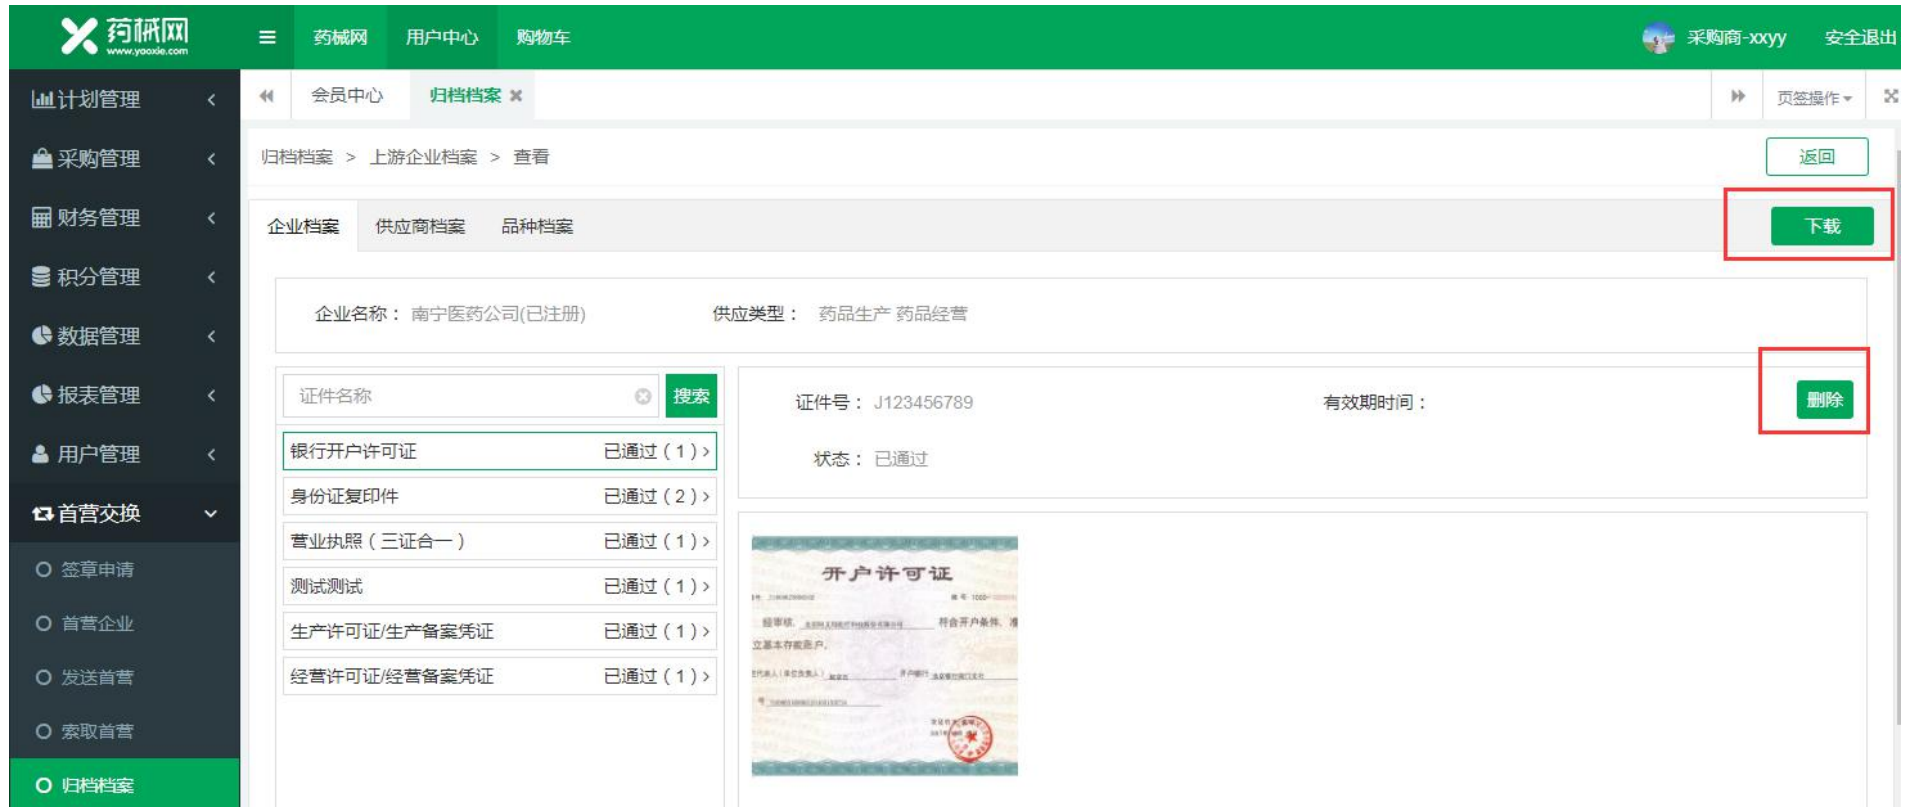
药械网
www.yaoxie.com

药械网　用户中心　购物车

采购商-xxyy　安全退出

计划管理
采购管理
财务管理
积分管理
数据管理
报表管理
用户管理
首营交换
签章申请
首营企业
发送首营
索取首营
归档档案

会员中心　归档档案 ✖

页签操作

归档档案 > 上游企业档案 > 查看

返回

企业档案　供应商档案　品种档案

下载

企业名称： 南宁医药公司(已注册)　供应类型： 药品生产 药品经营

证件名称　搜索

| 银行开户许可证 | 已通过（1）› |
|---|---|
| 身份证复印件 | 已通过（2）› |
| 营业执照（三证合一） | 已通过（1）› |
| 测试测试 | 已通过（1）› |
| 生产许可证/生产备案凭证 | 已通过（1）› |
| 经营许可证/经营备案凭证 | 已通过（1）› |

证件号： J123456789　有效期时间：

删除

状态： 已通过

开户许可证

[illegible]